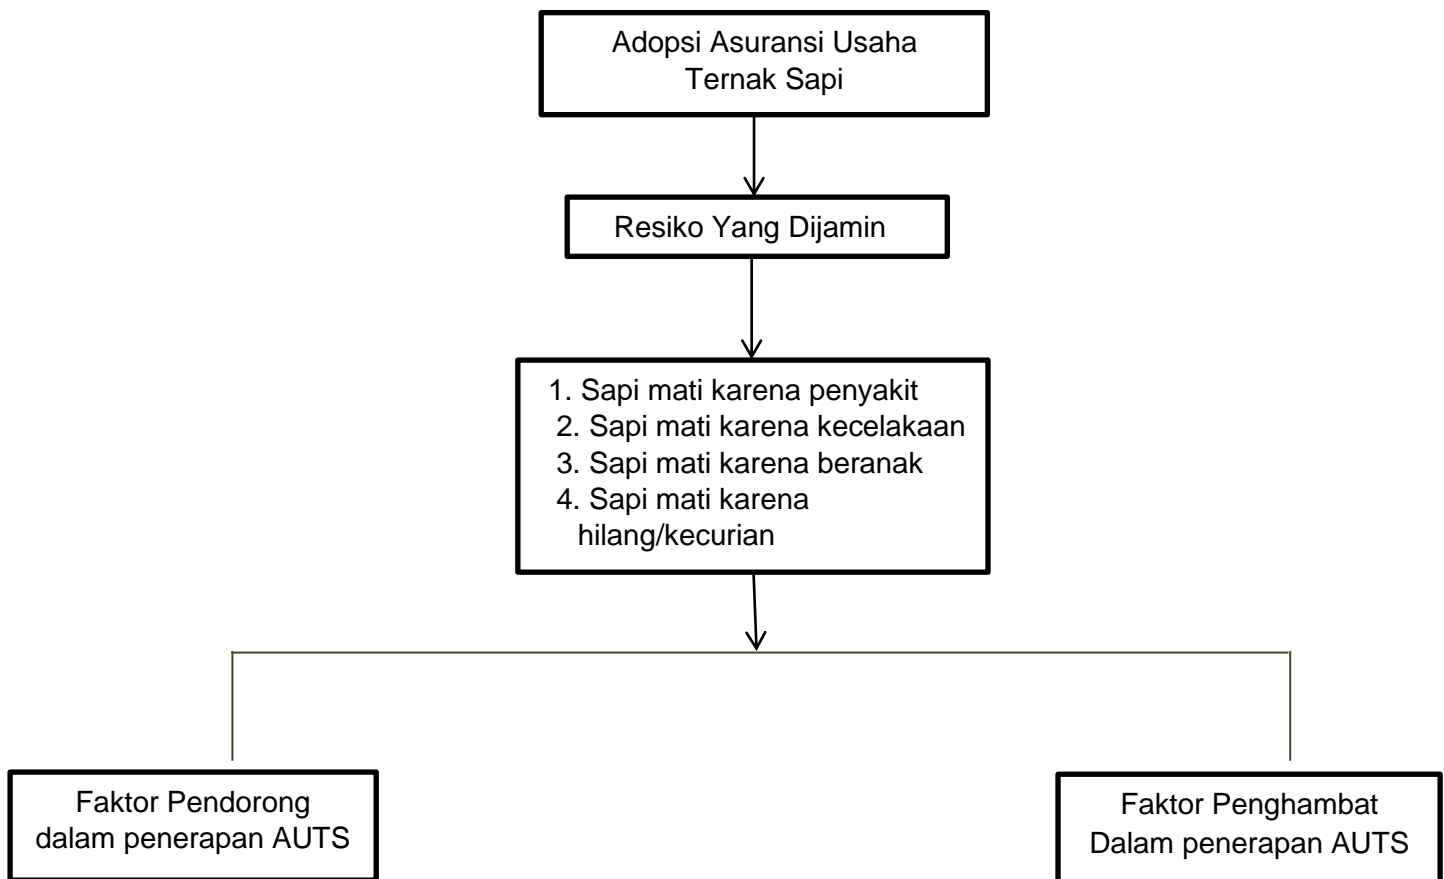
Adopsi Asuransi Usaha Ternak Sapi

Resiko Yang Dijamin

1. Sapi mati karena penyakit
2. Sapi mati karena kecelakaan
3. Sapi mati karena beranak
4. Sapi mati karena hilang/kecurian

Faktor Pendorong dalam penerapan AUTS

Faktor Penghambat Dalam penerapan AUTS